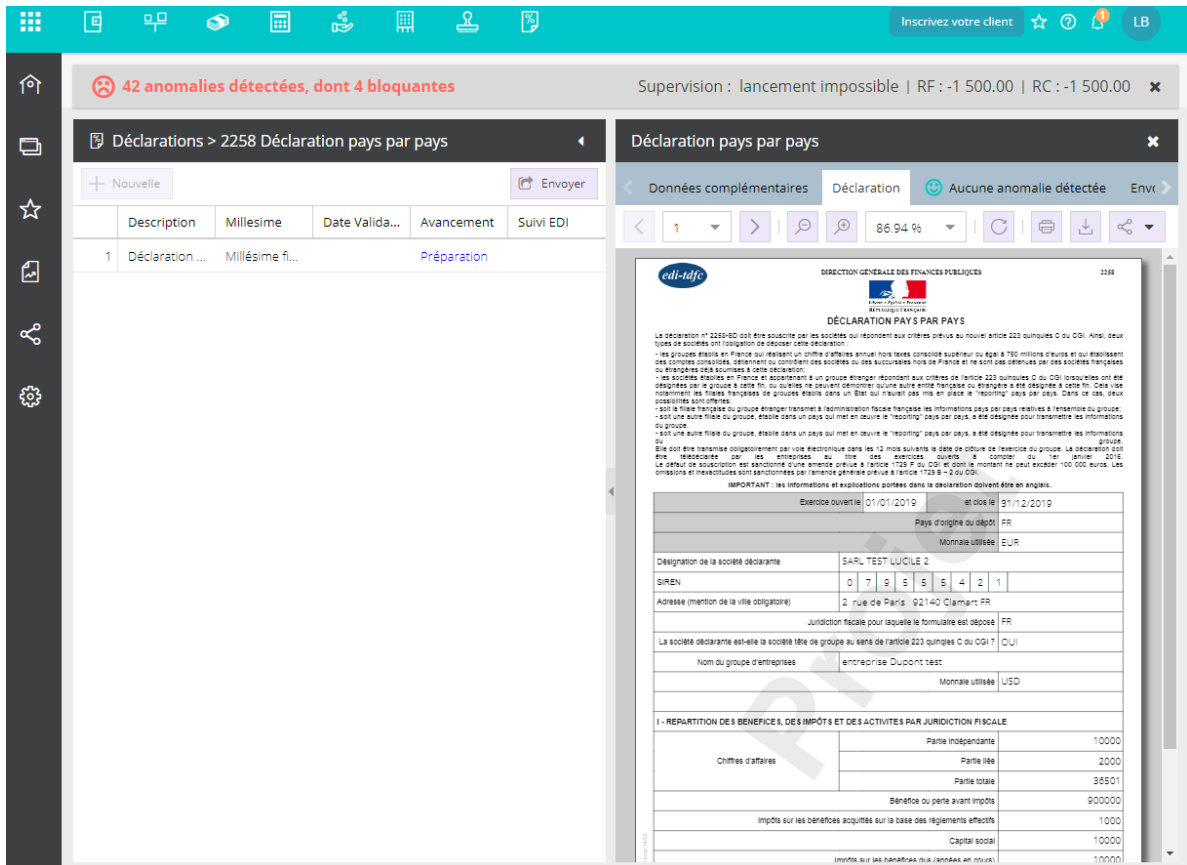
Inscrivez votre client LB

42 anomalies détectées, dont 4 bloquantes

Supervision : lancement impossible | RF : -1 500.00 | RC : -1 500.00

Déclarations > 2258 Déclaration pays par pays

+ Nouvelle

Envoyer

| | Description | Millesime | Date Valida... | Avancement | Suivi EDI |
|---|---|---|---|---|---|
| 1 | Déclaration ... | Millésime fi... | | Préparation | |

Déclaration pays par pays

Données complémentaires | Déclaration | Aucune anomalie détectée | Envo

1 | 86.94 %

edi-tdfc

DIRECTION GÉNÉRALE DES FINANCES PUBLIQUES

2258

Liberté • Égalité • Fraternité RÉPUBLIQUE FRANÇAISE

DÉCLARATION PAYS PAR PAYS

La déclaration n° 2258-SD doit être souscrite par les sociétés qui répondent aux critères prévus au nouvel article 223 quinquies C du CGI. Ainsi, deux types de sociétés ont l'obligation de déposer cette déclaration :

- les groupes établis en France qui réalisent un chiffre d'affaires annuel hors taxes consolidé supérieur ou égal à 750 millions d'euros et qui établissent des comptes consolidés, détiennent ou contrôlent des sociétés ou des succursales hors de France et ne sont pas détenues par des sociétés françaises ou étrangères déjà soumises à cette déclaration;

- les sociétés établies en France et appartenant à un groupe étranger répondant aux critères de l'article 223 quinquies C du CGI lorsqu'elles ont été désignées par le groupe à cette fin, ou qu'elles ne peuvent démontrer qu'une autre entité française ou étrangère a été désignée à cette fin. Cela vise notamment les filiales françaises de groupes établis dans un État qui n'aurait pas mis en place le "reporting" pays par pays. Dans ce cas, deux possibilités sont offertes:

- soit la filiale française du groupe étranger transmet à l'administration fiscale française les informations pays par pays relatives à l'ensemble du groupe;

- soit une autre filiale du groupe, établie dans un pays qui met en œuvre le "reporting" pays par pays, a été désignée pour transmettre les informations du groupe.

- soit une autre filiale du groupe, établie dans un pays qui met en œuvre le "reporting" pays par pays, a été désignée pour transmettre les informations du groupe.

Elle doit être transmise obligatoirement par voie électronique dans les 12 mois suivants la date de clôture de l'exercice du groupe. La déclaration doit être télédéclarée par les entreprises au titre des exercices ouverts à compter du 1er janvier 2016. Le défaut de souscription est sanctionné d'une amende prévue à l'article 1729 F du CGI et dont le montant ne peut excéder 100 000 euros. Les omissions et inexactitudes sont sanctionnées par l'amende générale prévue à l'article 1729 B – 2 du CGI.

IMPORTANT : les informations et explications portées dans la déclaration doivent être en anglais.

| | |
|---|---|
| Exercice ouvert le | 01/01/2019 | et clos le | 31/12/2019 |
| Pays d'origine du dépôt | FR |
| Monnaie utilisée | EUR |
| Désignation de la société déclarante | SARL TEST LUCILE 2 |
| SIREN | 0 7 9 5 5 5 4 2 1 |
| Adresse (mention de la ville obligatoire) | 2 rue de Paris 92140 Clamart FR |
| Juridiction fiscale pour laquelle le formulaire est déposé | FR |
| La société déclarante est-elle la société tête de groupe au sens de l'article 223 quinquies C du CGI ? | OUI |
| Nom du groupe d'entreprises | entreprise Dupont test |
| Monnaie utilisée | USD |

I - REPARTITION DES BENEFICES, DES IMPÔTS ET DES ACTIVITES PAR JURIDICTION FISCALE

| | | |
|---|---|---|
| Chiffres d'affaires | Partie indépendante | 10000 |
| | Partie liée | 2000 |
| | Partie totale | 36501 |
| Bénéfice ou perte avant impôts | | 900000 |
| Impôts sur les bénéfices acquittés sur la base des règlements effectifs | | 1000 |
| Capital social | | 10000 |
| Impôts sur les bénéfices dus (années en cours) | | 10000 |

Projet